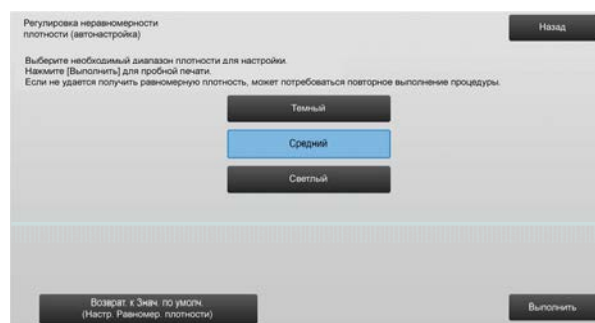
Регулировка неравномерности плотности (автонастройка)

Назад

Выберите необходимый диапазон плотности для настройки.
Нажмите [Выполнить] для пробной печати.
Если не удается получить равномерную плотность, может потребоваться повторное выполнение процедуры.

Темный

Средний

Светлый

Возврат. к Знач. по умолч.
(Настр. Равномер. плотности)

Выполнить